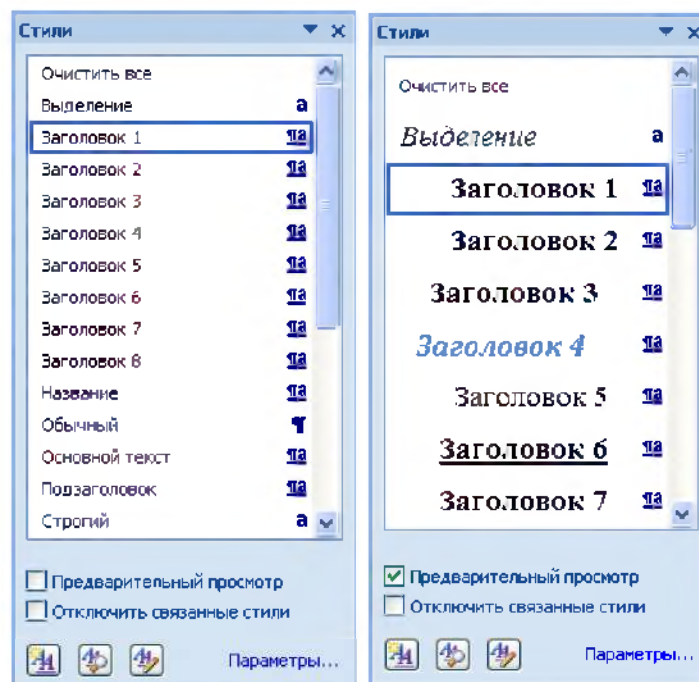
Стили

Очистить все
Выделение a
Заголовок 1 ¶a
Заголовок 2 ¶a
Заголовок 3 ¶a
Заголовок 4 ¶a
Заголовок 5 ¶a
Заголовок 6 ¶a
Заголовок 7 ¶a
Заголовок 8 ¶a
Название ¶a
Обычный ¶
Основной текст ¶a
Подзаголовок ¶a
Строгий a

Предварительный просмотр
Отключить связанные стили

Параметры...

Стили

Очистить все
Выделение a
Заголовок 1 ¶a
Заголовок 2 ¶a
Заголовок 3 ¶a
Заголовок 4 ¶a
Заголовок 5 ¶a
Заголовок 6 ¶a
Заголовок 7 ¶a

Предварительный просмотр
Отключить связанные стили

Параметры...